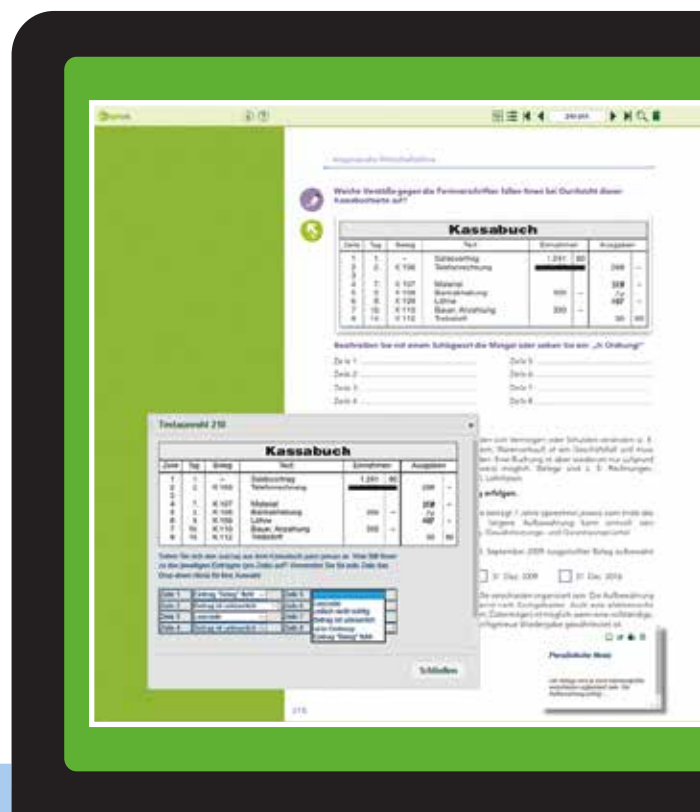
Kassabuch

| Zeile | Tag | Beleg | Text | Einnahmen | | Ausgaben | |
|---|---|---|---|---|---|---|---|
| 1 | 1. | – | Saldovortrag | 1.291 | 80 | | |
| 2 | 2. | K 106 | Telefonrechnung | | | 298 | – |
| 3 | | | | | | | |
| 4 | 7. | K 107 | Material | | | | |
| 5 | 8. | K 108 | Barverkauf | | | | |
| 6 | 8. | K 109 | Löhne | | | | |
| 7 | 10. | K 110 | Bauer, Anzahlung | 300 | – | | |
| 8 | 14. | K 112 | Treibstoff | | | 90 | 90 |

Textauswahl 219

Kassabuch

| Zeile | Tag | Beleg | Text | Einnahmen | | Ausgaben | |
|---|---|---|---|---|---|---|---|
| 1 | 1. | – | Saldovortrag | 1.291 | 80 | | |
| 2 | 2. | K 106 | Telefonrechnung | | | 298 | – |
| 3 | | | | | | | |
| 4 | 7. | K 107 | Material | | | | |
| 5 | 8. | K 108 | Barverkauf | 900 | – | | |
| 6 | 8. | K 109 | Löhne | | | | |
| 7 | 10. | K 110 | Bauer, Anzahlung | 300 | – | | |
| 8 | 14. | K 112 | Treibstoff | | | 90 | 90 |

Zeile 1 | Eintrag "Beleg" fehlt
Zeile 2 | Betrag ist unleserlich
Zeile 3 | Leerzeile
Zeile 4 | Betrag ist unleserlich
Zeile 5
Leerzeile
Einfach nicht richtig
Betrag ist unleserlich
ist in Ordnung
Eintrag "Beleg" fehlt

Schließen

Persönliche Notiz

2. September 2009
31. Dez. 2009
31. Dez. 2016